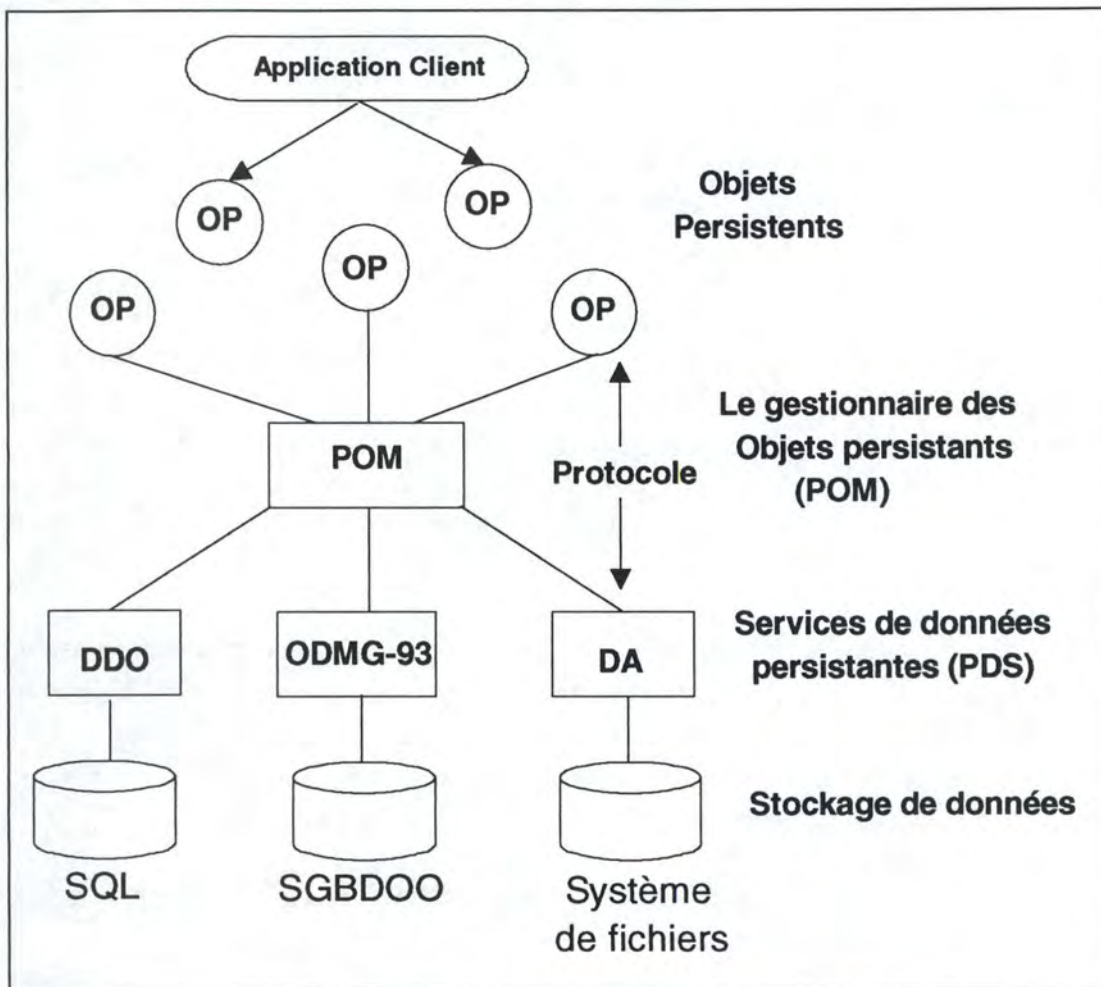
Application Client

OP

OP

Objets Persistents

OP

OP

OP

Le gestionnaire des Objets persistants (POM)

POM

Protocole

DDO

ODMG-93

DA

Services de données persistantes (PDS)

Stockage de données

SQL

SGBDOO

Système de fichiers